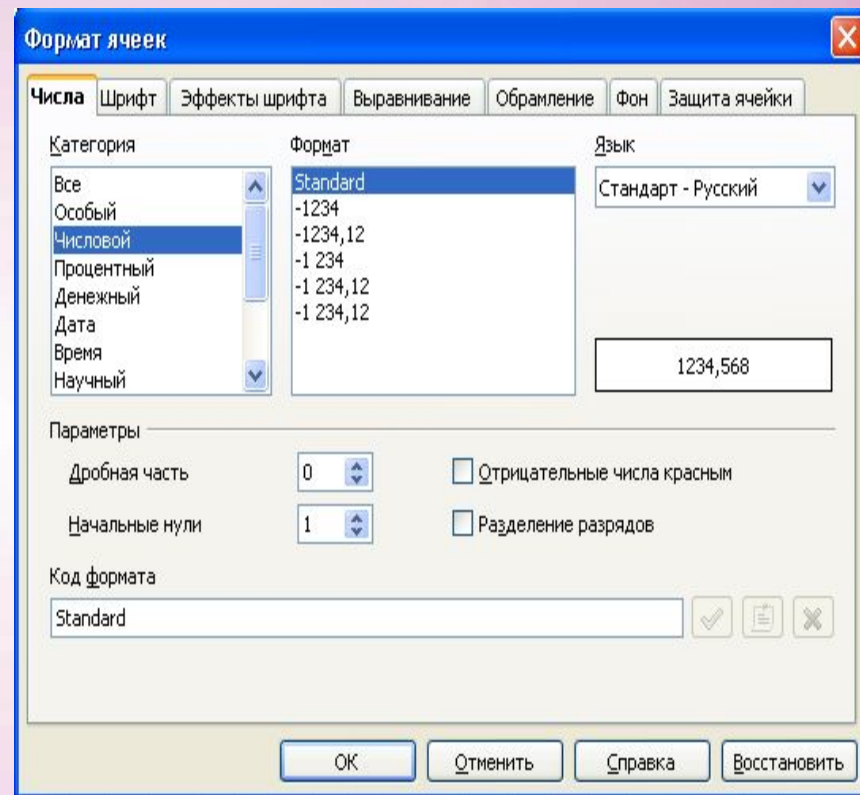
Формат ячеек

Числа | Шрифт | Эффекты шрифта | Выравнивание | Обрамление | Фон | Защита ячейки

Категория
Все
Особый
Числовой
Процентный
Денежный
Дата
Время
Научный

Формат
Standard
-1234
-1234,12
-1 234
-1 234,12
-1 234,12

Язык
Стандарт - Русский

1234,568

Параметры
Дробная часть 0
Начальные нули 1
Отрицательные числа красным
Разделение разрядов

Код формата
Standard

OK
Отменить
Справка
Восстановить